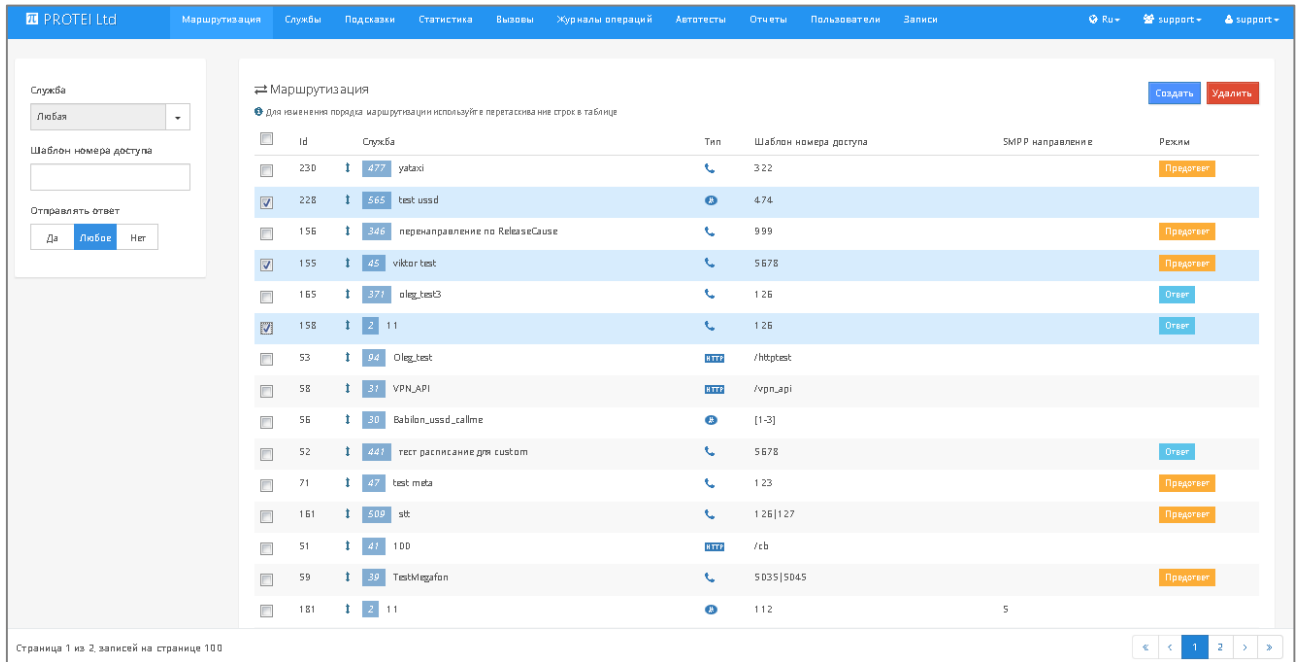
PROTEI Ltd Маршрутизация Службы Подсказки Статистика Вызовы Журналы операций Автотесты Отчеты Пользователи Записи Ru support support

Служба
Любая
Шаблон номера доступа
Отправлять ответ
Да Любое Нет

Маршрутизация
Создать Удалить
Для изменения порядка маршрутизации используйте перетаскивание строк в таблице

| | Id | Служба | Тип | Шаблон номера доступа | SMPP направление | Режим |
|---|---|---|---|---|---|---|
| | 230 | 477 yataxi | | 322 | | Предответ |
| | 228 | 565 test ussd | | 474 | | |
| | 156 | 346 перенаправление по ReleaseCause | | 999 | | Предответ |
| | 155 | 45 viktor test | | 5678 | | Предответ |
| | 165 | 371 oleg_test3 | | 126 | | Ответ |
| | 158 | 2 11 | | 126 | | Ответ |
| | 53 | 94 Oleg_test | HTTP | /httptest | | |
| | 58 | 31 VPN_API | HTTP | /vpn_api | | |
| | 56 | 30 Babilon_ussd_callme | | [1-3] | | |
| | 52 | 441 тест расписание для custom | | 5678 | | Ответ |
| | 71 | 47 test meta | | 123 | | Предответ |
| | 161 | 509 stt | | 126\|127 | | Предответ |
| | 51 | 41 100 | HTTP | /cb | | |
| | 59 | 39 TestMegafon | | 5035\|5045 | | Предответ |
| | 181 | 2 11 | | 112 | 5 | |

Страница 1 из 2, записей на странице 100
« ‹ 1 2 › »